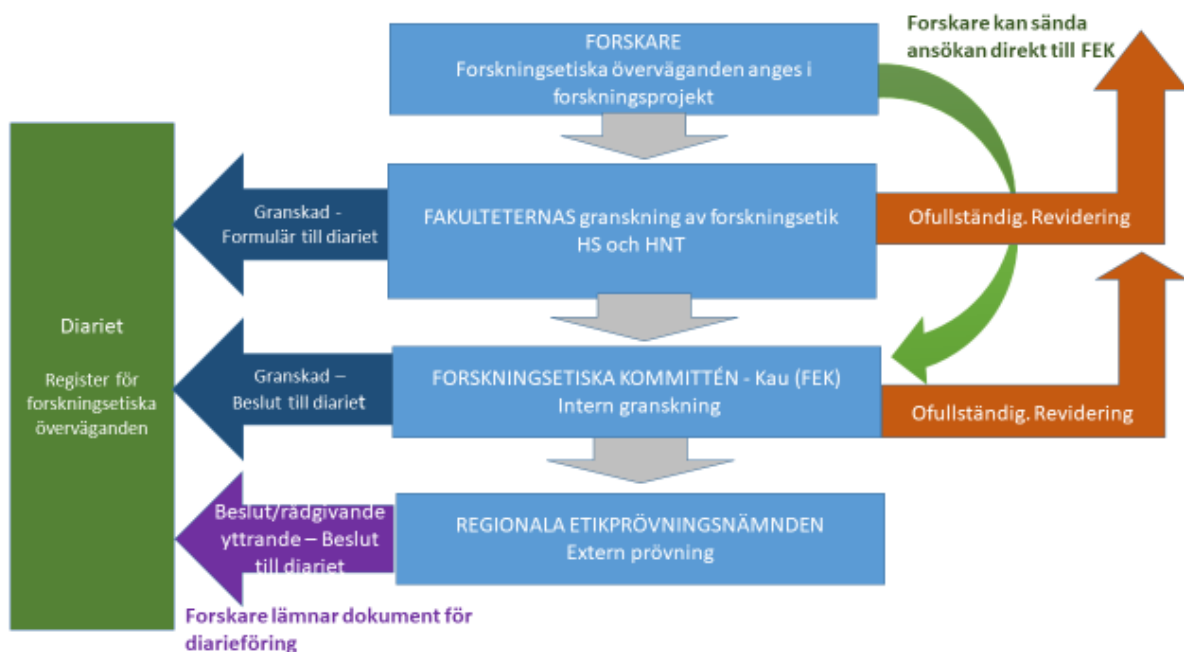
FORSKARE
Forskningsetiska överväganden anges i forskningsprojekt

Forskare kan sända ansökan direkt till FEK

Diariet

Register för forskningsetiska överväganden

Granskad - Formulär till diariet

FAKULTETERNAS granskning av forskningsetik HS och HNT

Ofullständig. Revidering

Granskad – Beslut till diariet

FORSKNINGSETISKA KOMMITTÉN - Kau (FEK)
Intern granskning

Ofullständig. Revidering

Beslut/rådgivande yttrande – Beslut till diariet

REGIONALA ETIKPRÖVNINGSNÄMNDEN
Extern prövning

Forskare lämnar dokument för diarieföring